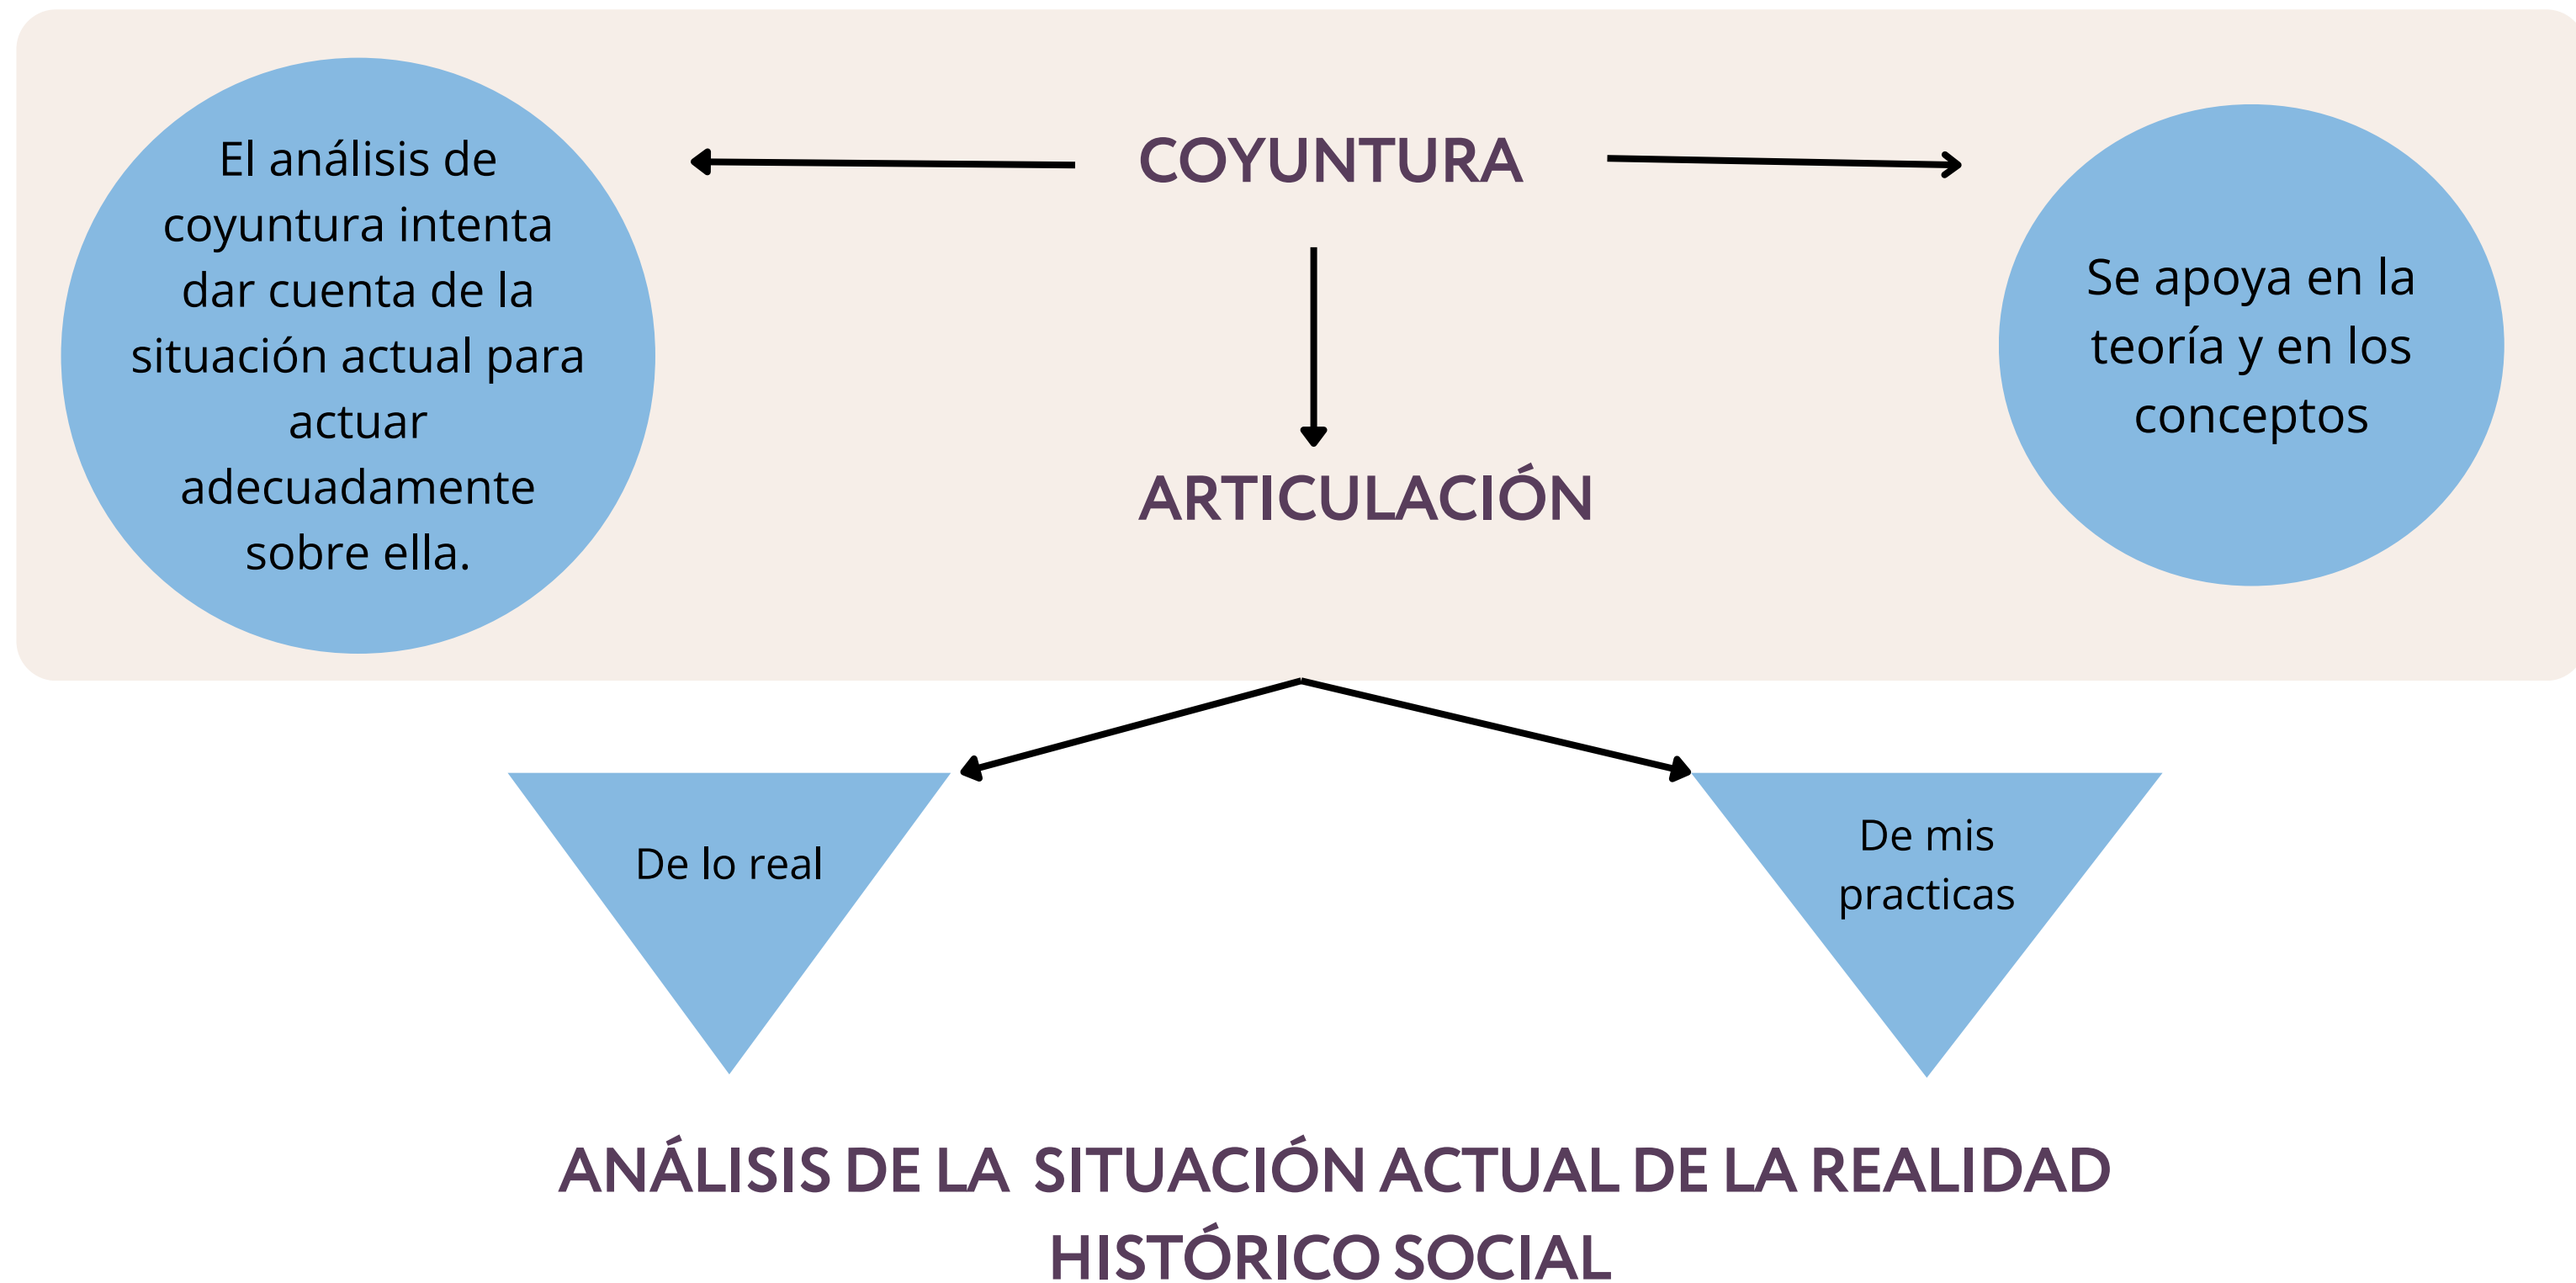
El análisis de coyuntura intenta dar cuenta de la situación actual para actuar adecuadamente sobre ella.

COYUNTURA

Se apoya en la teoría y en los conceptos

ARTICULACIÓN

De lo real

De mis practicas

ANÁLISIS DE LA SITUACIÓN ACTUAL DE LA REALIDAD HISTÓRICO SOCIAL